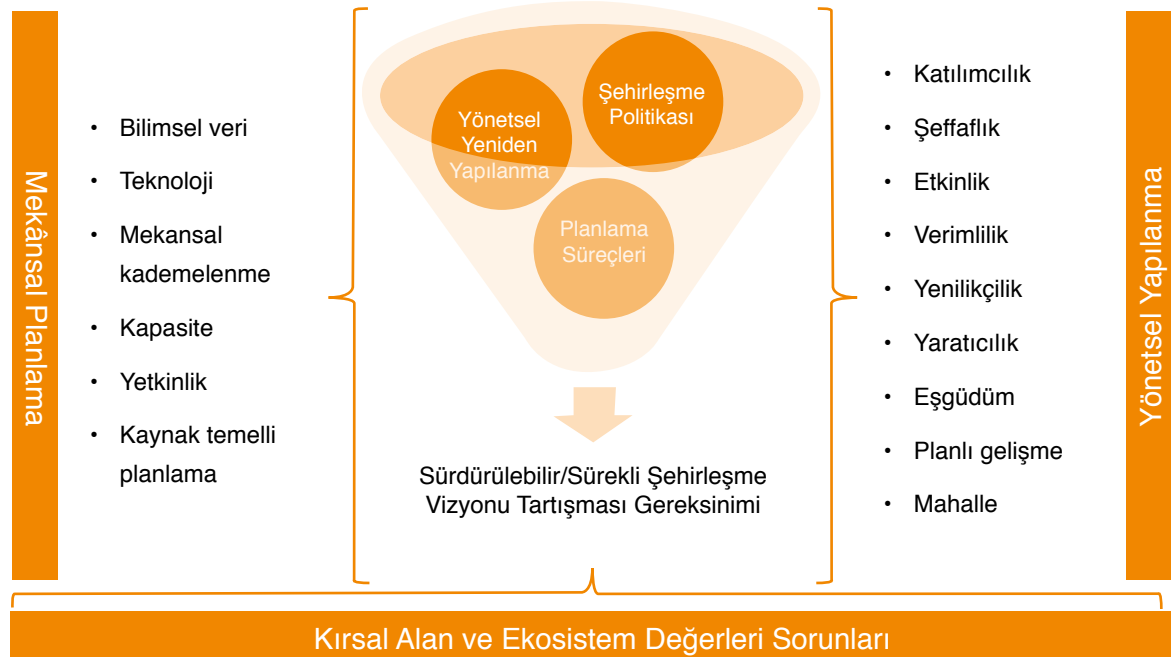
Mekânsal Planlama

• Bilimsel veri
• Teknoloji
• Mekansal kademelenme
• Kapasite
• Yetkinlik
• Kaynak temelli planlama

Yönetsel Yeniden Yapılanma

Şehirleşme Politikası

Planlama Süreçleri

Sürdürülebilir/Sürekli Şehirleşme Vizyonu Tartışması Gereksinimi

• Katılımcılık
• Şeffaflık
• Etkinlik
• Verimlilik
• Yenilikçilik
• Yaratıcılık
• Eşgüdüm
• Planlı gelişme
• Mahalle

Yönetsel Yapılanma

Kırsal Alan ve Ekosistem Değerleri Sorunları